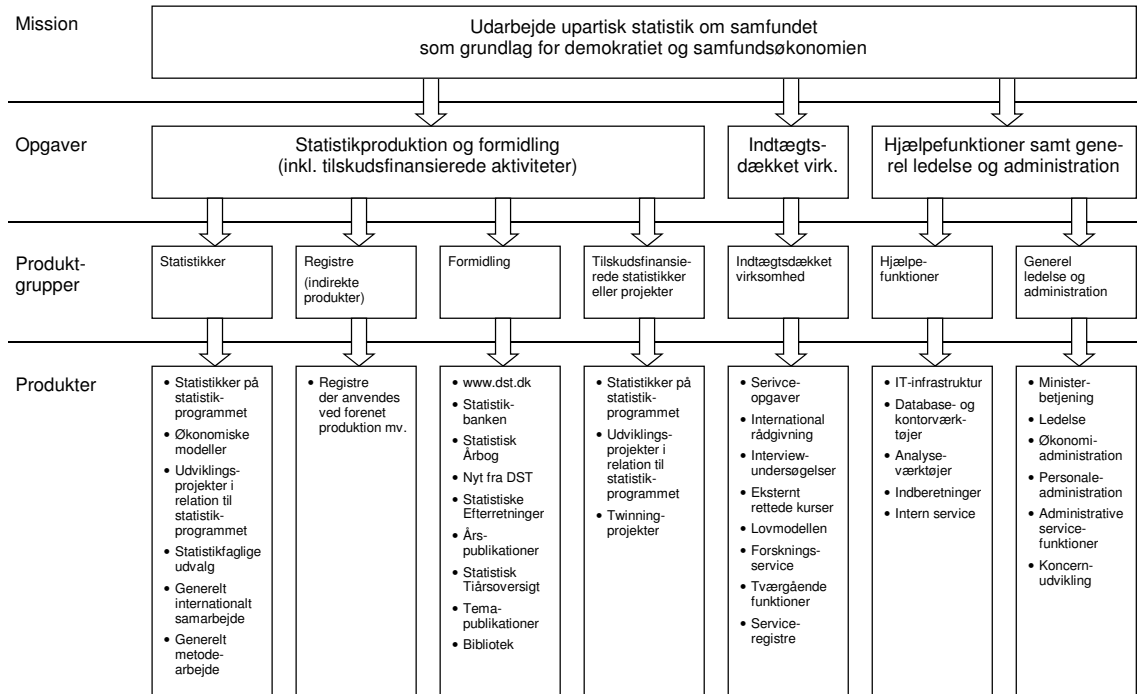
Mission

Udarbejde upartisk statistik om samfundet som grundlag for demokratiet og samfundsøkonomien

Opgaver

Statistikproduktion og formidling (inkl. tilskudsfinansierede aktiviteter)

Indtægtsdækket virk.

Hjælpefunktioner samt generel ledelse og administration

Produktgrupper

Statistikker

Registre (indirekte produkter)

Formidling

Tilskudsfinansierede statistikker eller projekter

Indtægtsdækket virksomhed

Hjælpefunktioner

Generel ledelse og administration

Produkter

- Statistikker på statistikprogrammet
- Økonomiske modeller
- Udviklingsprojekter i relation til statistikprogrammet
- Statistikfaglige udvalg
- Generelt internationalt samarbejde
- Generelt metodearbejde

- Registre der anvendes ved forenet produktion mv.

- www.dst.dk
- Statistikbanken
- Statistisk Årbog
- Nyt fra DST
- Statistiske Efterretninger
- Årspublikationer
- Statistisk Tiårsoversigt
- Temapublikationer
- Bibliotek

- Statistikker på statistikprogrammet
- Udviklingsprojekter i relation til statistikprogrammet
- Twinningprojekter

- Serivceopgaver
- International rådgivning
- Interviewundersøgelser
- Eksternt rettede kurser
- Lovmodellen
- Forskningsservice
- Tværgående funktioner
- Serviceregistre

- IT-infrastruktur
- Database- og kontorværktøjer
- Analyseværktøjer
- Indberetninger
- Intern service

- Ministerbetjening
- Ledelse
- Økonomiadministration
- Personaleadministration
- Administrative servicefunktioner
- Koncernudvikling